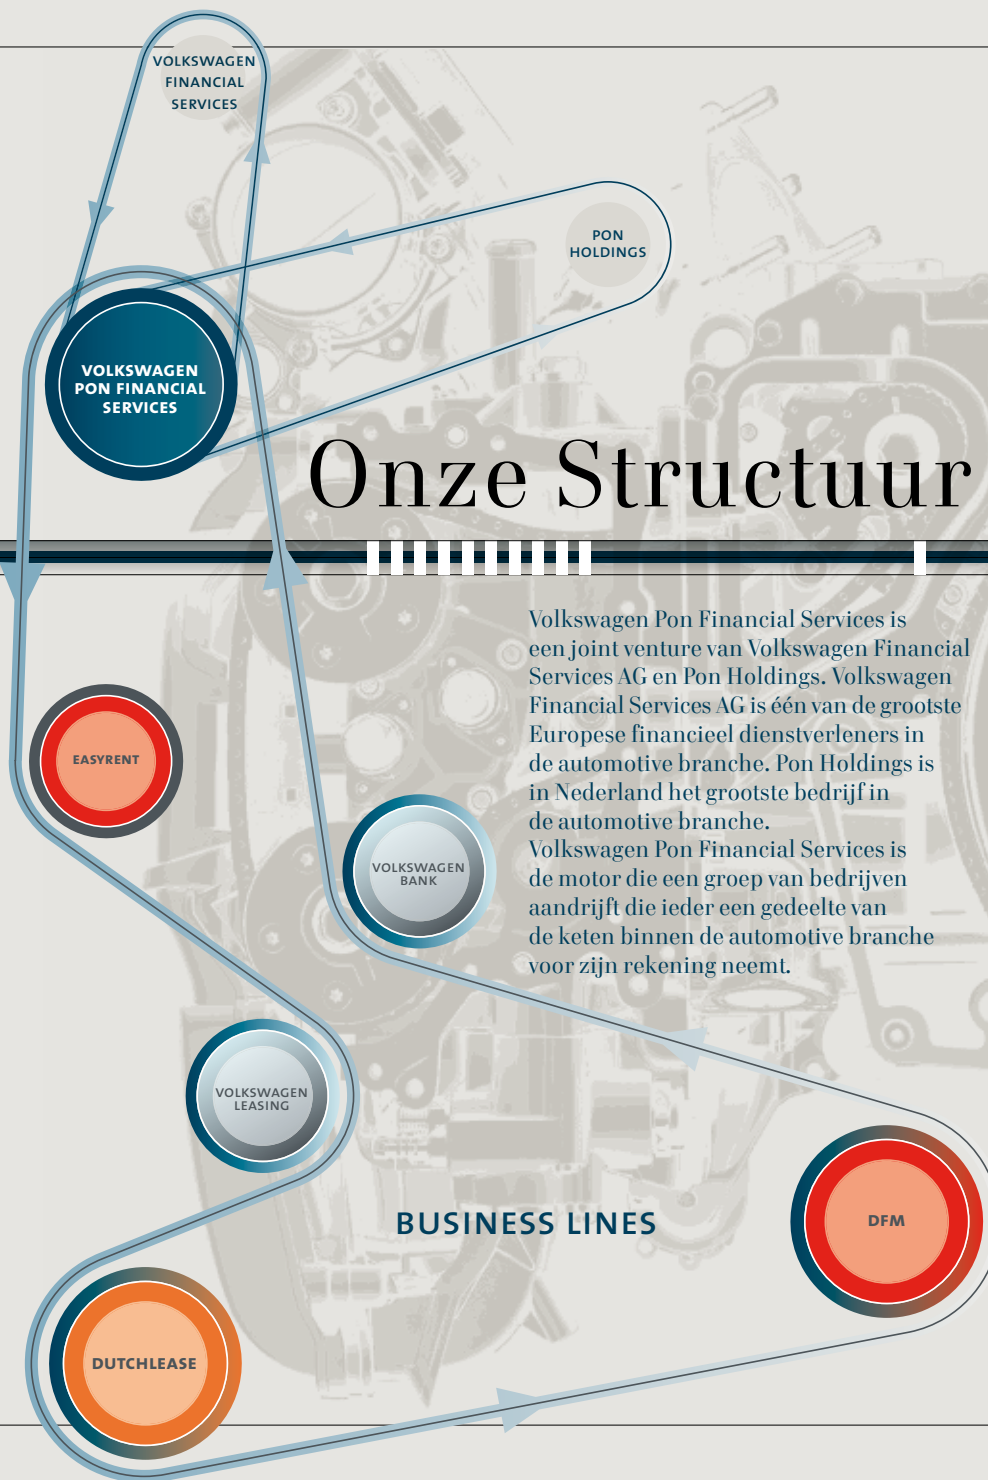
VOLKSWAGEN FINANCIAL SERVICES

PON HOLDINGS

VOLKSWAGEN PON FINANCIAL SERVICES

Onze Structuur

Volkswagen Pon Financial Services is een joint venture van Volkswagen Financial Services AG en Pon Holdings. Volkswagen Financial Services AG is één van de grootste Europese financieel dienstverleners in de automotive branche. Pon Holdings is in Nederland het grootste bedrijf in de automotive branche.
Volkswagen Pon Financial Services is de motor die een groep van bedrijven aandrijft die ieder een gedeelte van de keten binnen de automotive branche voor zijn rekening neemt.

EASYRENT

VOLKSWAGEN BANK

VOLKSWAGEN LEASING

BUSINESS LINES

DFM

DUTCHLEASE